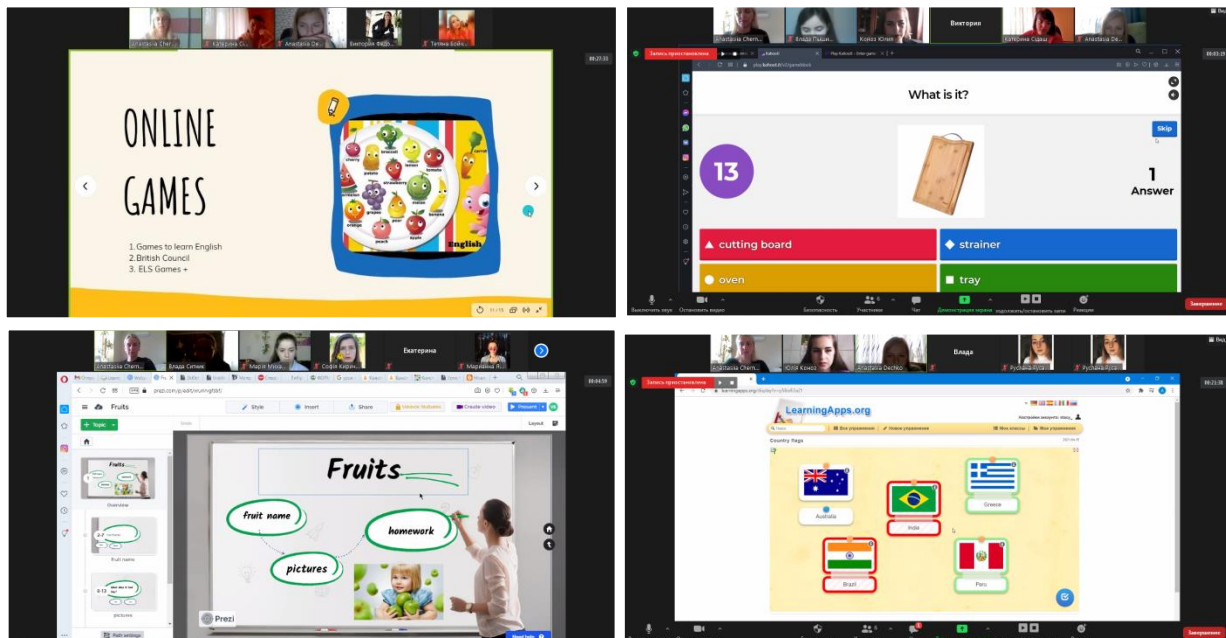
Anastasia Cher...
Катерина С...
Anastasia De...
Виктория Федо...
Телина Бойко...

ONLINE GAMES

1. Games to learn English
2. British Council
3. ELS Games +

English

11 / 16

Anastasia Chern...
Влада Пашин...
Кожа Юлия
Виктория
Катерина Судак
Anastasia De...

Запись приостановлена

What is it?

Skip

13

1
Answer

cutting board
strainer
oven
tray

Выключить звук
Остановить видео
Безопасность
Участники
Чат
Демонстрация экрана
Возобновить/остановить запись
Реакции
Завершение

Anastasia Chern...
Влада Сипак
Марія Міха...
София Карен...
Екатерина
Марьяна Я...

Fruits

Style
Insert
Share
Unlock features
Create video
Present

Topic

Fruits

Overview

fruit name

pictures

Layout

Fruits

fruit name

homework

pictures

Prezi

Path settings

Anastasia Chern...
Юлія Кожа
Anastasia Dechko
Влада
Руслана Руса
Руслана Руса

Запись приостановлена

LearningApps.org

Country flags

Australia

India

Greece

Brazil

Peru

Завершение